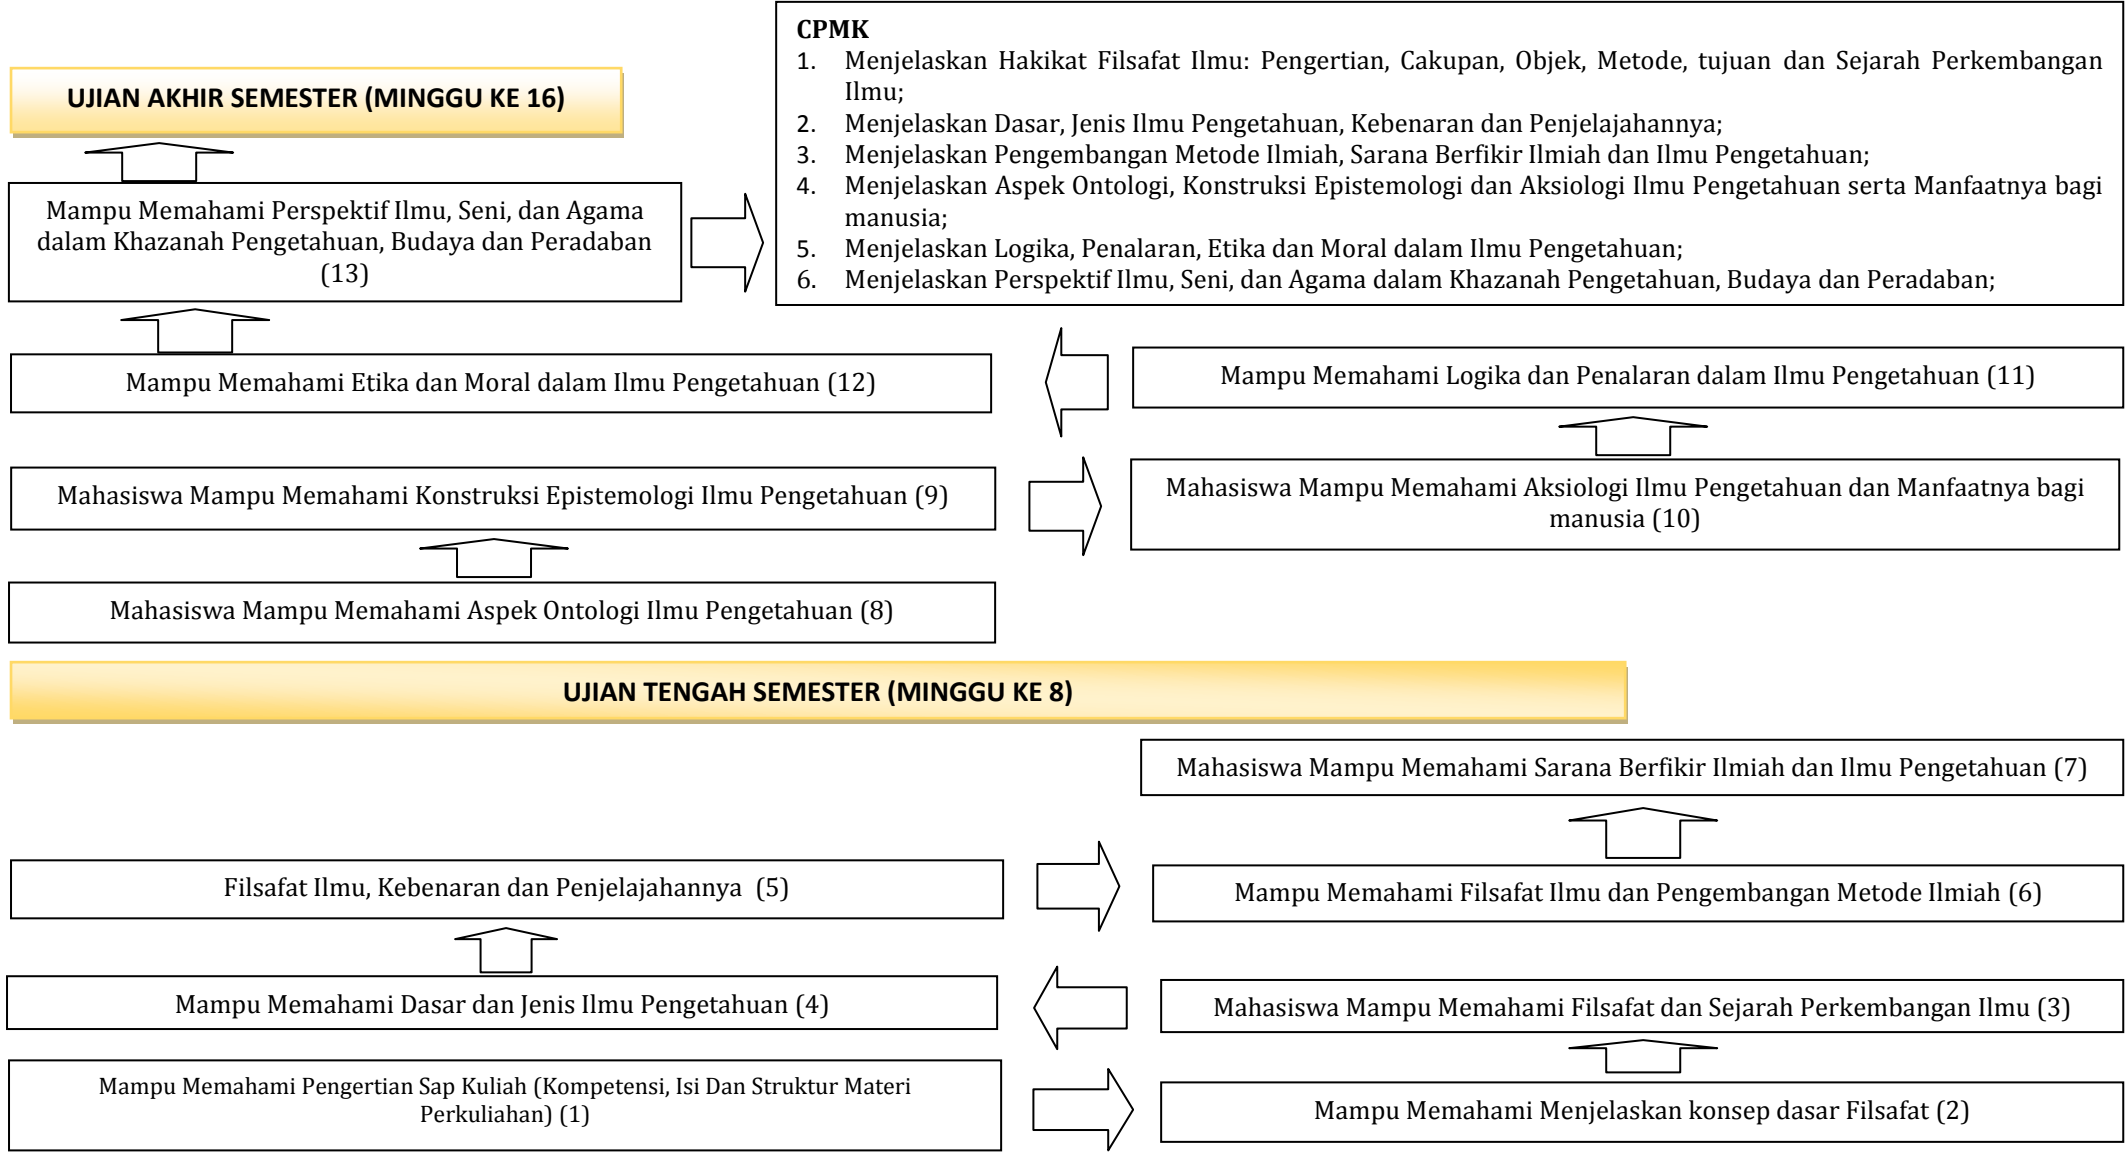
UJIAN AKHIR SEMESTER (MINGGU KE 16)

CPMK
1. Menjelaskan Hakikat Filsafat Ilmu: Pengertian, Cakupan, Objek, Metode, tujuan dan Sejarah Perkembangan Ilmu;
2. Menjelaskan Dasar, Jenis Ilmu Pengetahuan, Kebenaran dan Penjelajahannya;
3. Menjelaskan Pengembangan Metode Ilmiah, Sarana Berfikir Ilmiah dan Ilmu Pengetahuan;
4. Menjelaskan Aspek Ontologi, Konstruksi Epistemologi dan Aksiologi Ilmu Pengetahuan serta Manfaatnya bagi manusia;
5. Menjelaskan Logika, Penalaran, Etika dan Moral dalam Ilmu Pengetahuan;
6. Menjelaskan Perspektif Ilmu, Seni, dan Agama dalam Khazanah Pengetahuan, Budaya dan Peradaban;

Mampu Memahami Perspektif Ilmu, Seni, dan Agama dalam Khazanah Pengetahuan, Budaya dan Peradaban (13)

Mampu Memahami Etika dan Moral dalam Ilmu Pengetahuan (12)

Mampu Memahami Logika dan Penalaran dalam Ilmu Pengetahuan (11)

Mahasiswa Mampu Memahami Konstruksi Epistemologi Ilmu Pengetahuan (9)

Mahasiswa Mampu Memahami Aksiologi Ilmu Pengetahuan dan Manfaatnya bagi manusia (10)

Mahasiswa Mampu Memahami Aspek Ontologi Ilmu Pengetahuan (8)

UJIAN TENGAH SEMESTER (MINGGU KE 8)

Mahasiswa Mampu Memahami Sarana Berfikir Ilmiah dan Ilmu Pengetahuan (7)

Filsafat Ilmu, Kebenaran dan Penjelajahannya (5)

Mampu Memahami Filsafat Ilmu dan Pengembangan Metode Ilmiah (6)

Mampu Memahami Dasar dan Jenis Ilmu Pengetahuan (4)

Mahasiswa Mampu Memahami Filsafat dan Sejarah Perkembangan Ilmu (3)

Mampu Memahami Pengertian Sap Kuliah (Kompetensi, Isi Dan Struktur Materi Perkuliahan) (1)

Mampu Memahami Menjelaskan konsep dasar Filsafat (2)